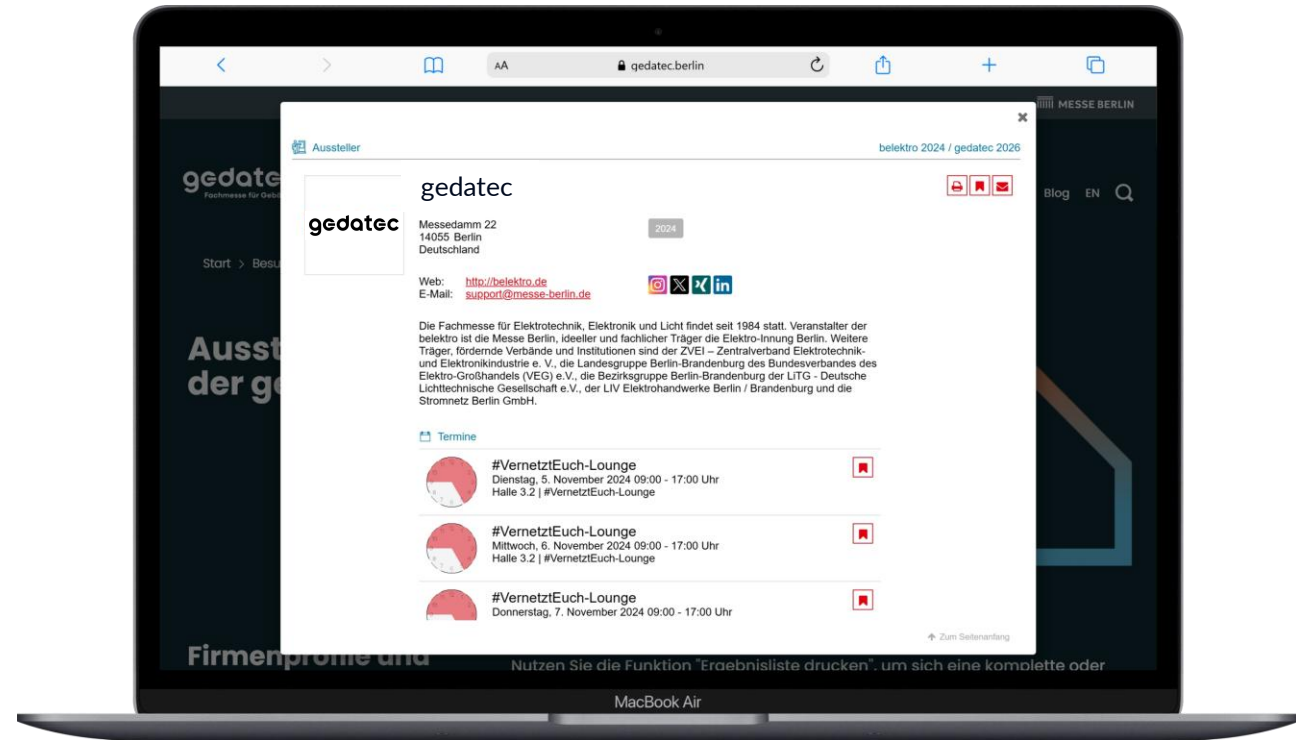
AA gedatec.berlin

MESSE BERLIN

gedatec
Fachmesse für Geb

Blog EN

Start > Besu

Ausst
der ge

Firmenprofile und

Nutzen Sie die Funktion "Ergebnisliste drucken", um sich eine komplette oder

×

Aussteller

belektro 2024 / gedatec 2026

gedatec

gedatec

Messedamm 22
14055 Berlin
Deutschland

2024

Web: http://belektro.de
E-Mail: support@messe-berlin.de

Die Fachmesse für Elektrotechnik, Elektronik und Licht findet seit 1984 statt. Veranstalter der belektro ist die Messe Berlin, ideeller und fachlicher Träger die Elektro-Innung Berlin. Weitere Träger, fördernde Verbände und Institutionen sind der ZVEI – Zentralverband Elektrotechnik- und Elektronikindustrie e. V., die Landesgruppe Berlin-Brandenburg des Bundesverbandes des Elektro-Großhandels (VEG) e.V., die Bezirksgruppe Berlin-Brandenburg der LiTG - Deutsche Lichttechnische Gesellschaft e.V., der LIV Elektrohandwerke Berlin / Brandenburg und die Stromnetz Berlin GmbH.

Termine

#VernetztEuch-Lounge
Dienstag, 5. November 2024 09:00 - 17:00 Uhr
Halle 3.2 | #VernetztEuch-Lounge

#VernetztEuch-Lounge
Mittwoch, 6. November 2024 09:00 - 17:00 Uhr
Halle 3.2 | #VernetztEuch-Lounge

#VernetztEuch-Lounge
Donnerstag, 7. November 2024 09:00 - 17:00 Uhr

Zum Seitenanfang

MacBook Air